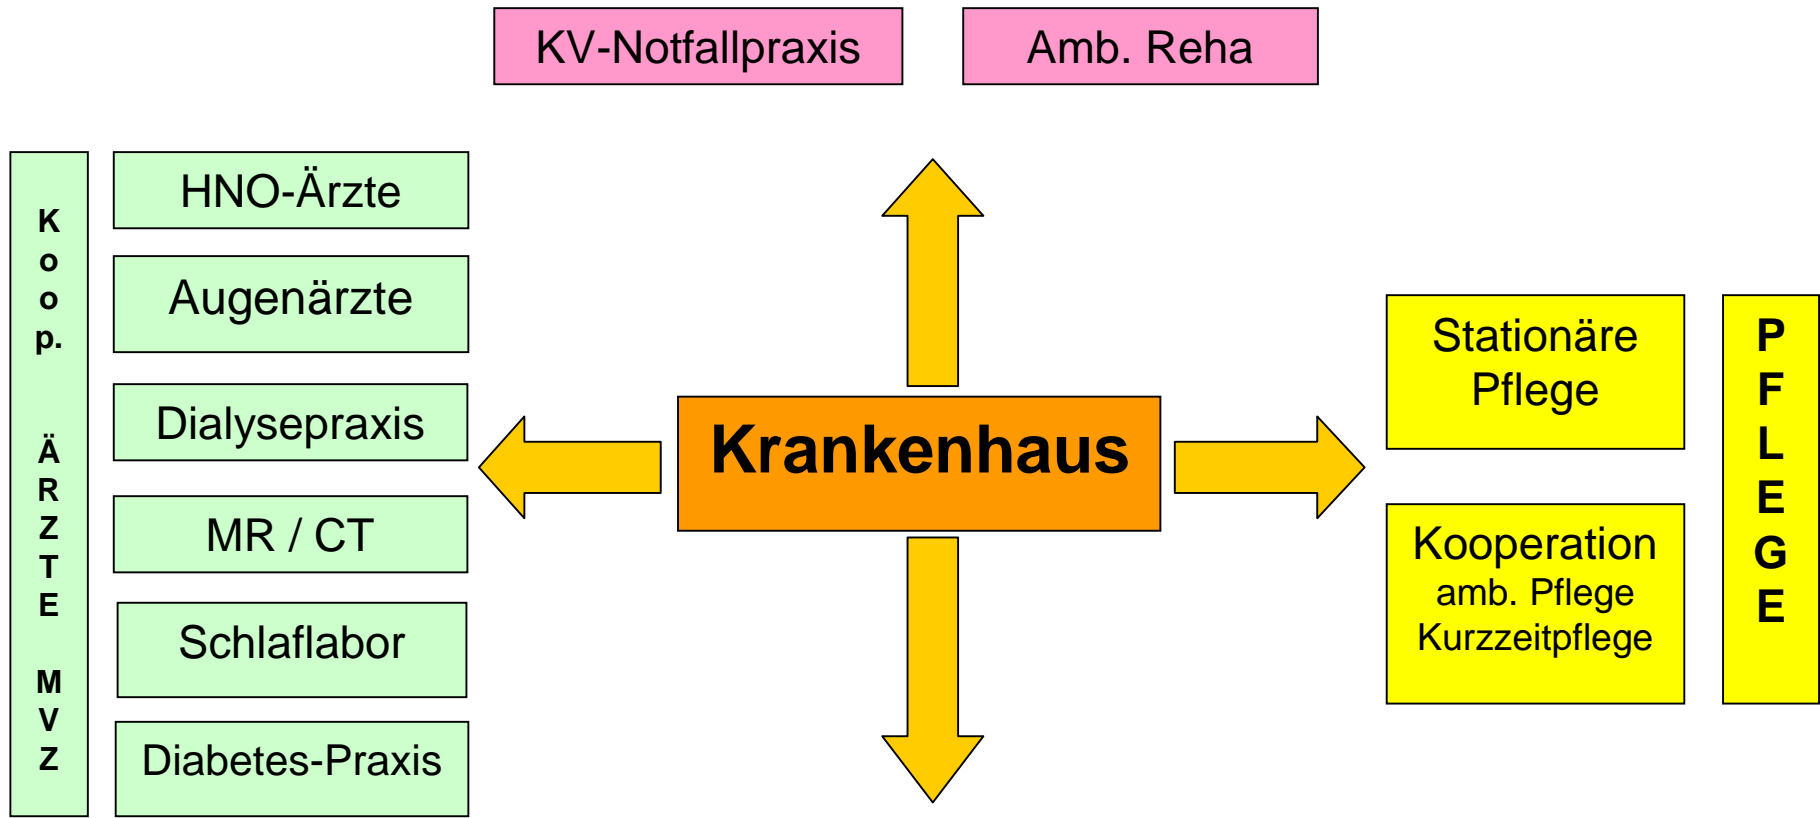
KV-Notfallpraxis

Amb. Reha

K
o
o
p.

Ä
R
Z
T
E

M
V
Z

HNO-Ärzte

Augenärzte

Dialysepraxis

MR / CT

Schlaflabor

Diabetes-Praxis

Krankenhaus

Stationäre Pflege

Kooperation
amb. Pflege
Kurzzeitpflege

P
F
L
E
G
E